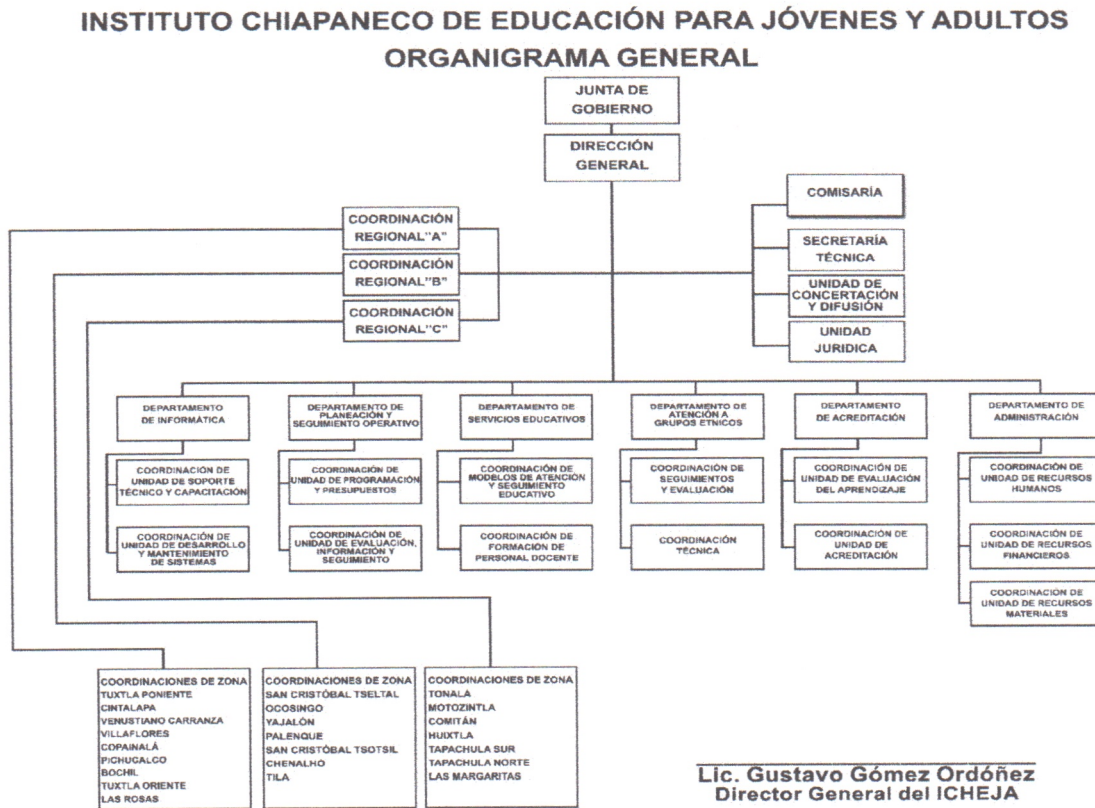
INSTITUTO CHIAPANECO DE EDUCACIÓN PARA JÓVENES Y ADULTOS
ORGANIGRAMA GENERAL

JUNTA DE GOBIERNO

DIRECCIÓN GENERAL

COMISARÍA

SECRETARÍA TÉCNICA

UNIDAD DE CONCERTACIÓN Y DIFUSIÓN

UNIDAD JURIDICA

COORDINACIÓN REGIONAL"A"

COORDINACIÓN REGIONAL"B"

COORDINACIÓN REGIONAL"C"

DEPARTAMENTO DE INFORMÁTICA

COORDINACIÓN DE UNIDAD DE SOPORTE TÉCNICO Y CAPACITACIÓN

COORDINACIÓN DE UNIDAD DE DESARROLLO Y MANTENIMIENTO DE SISTEMAS

DEPARTAMENTO DE PLANEACIÓN Y SEGUIMIENTO OPERATIVO

COORDINACIÓN DE UNIDAD DE PROGRAMACIÓN Y PRESUPUESTOS

COORDINACIÓN DE UNIDAD DE EVALUACIÓN, INFORMACIÓN Y SEGUIMIENTO

DEPARTAMENTO DE SERVICIOS EDUCATIVOS

COORDINACIÓN DE MODELOS DE ATENCIÓN Y SEGUIMIENTO EDUCATIVO

COORDINACIÓN DE FORMACIÓN DE PERSONAL DOCENTE

DEPARTAMENTO DE ATENCIÓN A GRUPOS ETNICOS

COORDINACIÓN DE SEGUIMIENTOS Y EVALUACIÓN

COORDINACIÓN TÉCNICA

DEPARTAMENTO DE ACREDITACIÓN

COORDINACIÓN DE UNIDAD DE EVALUACIÓN DEL APRENDIZAJE

COORDINACIÓN DE UNIDAD DE ACREDITACIÓN

DEPARTAMENTO DE ADMINISTRACIÓN

COORDINACIÓN DE UNIDAD DE RECURSOS HUMANOS

COORDINACIÓN DE UNIDAD DE RECURSOS FINANCIEROS

COORDINACIÓN DE UNIDAD DE RECURSOS MATERIALES

COORDINACIONES DE ZONA
TUXTLA PONIENTE
CINTALAPA
VENUSTIANO CARRANZA
VILLAFLORES
COPAINALÁ
PICHUCALCO
BOCHIL
TUXTLA ORIENTE
LAS ROSAS

COORDINACIONES DE ZONA
SAN CRISTÓBAL TSELTAL
OCOSINGO
YAJALÓN
PALENQUE
SAN CRISTÓBAL TSOTSIL
CHENALHO
TILA

COORDINACIONES DE ZONA
TONALA
MOTOZINTLA
COMITÁN
HUIXTLA
TAPACHULA SUR
TAPACHULA NORTE
LAS MARGARITAS

Lic. Gustavo Gómez Ordóñez
Director General del ICHEJA